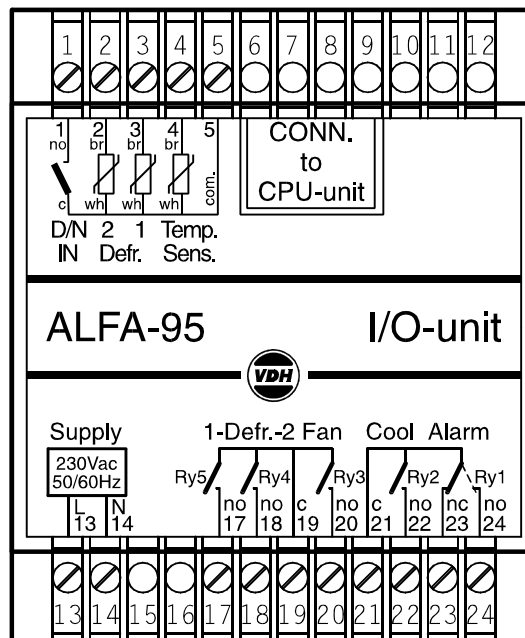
1 2 3 4 5 6 7 8 9 10 11 12

1 no c
2 br wh
3 br wh
4 br wh
5 com.

D/N IN
2 1 Defr.
Temp. Sens.

CONN. to CPU-unit

ALFA-95

I/O-unit

VDH

Supply

230Vac 50/60Hz

L 13
N 14

1-Defr.-2 Fan

Cool Alarm

Ry5
Ry4
Ry3
Ry2
Ry1

no 17
no 18
c 19
no 20
c 21
no 22
nc 23
no 24

13 14 15 16 17 18 19 20 21 22 23 24